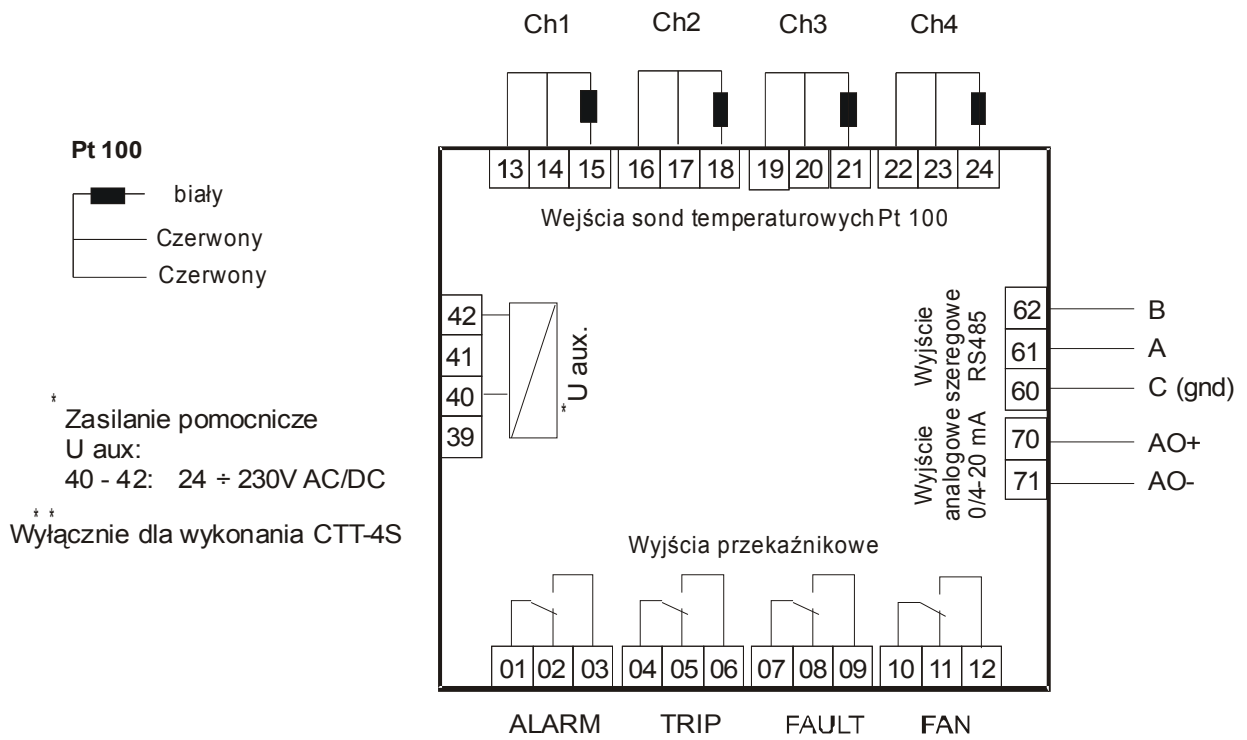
Ch1 Ch2 Ch3 Ch4

Pt 100

biały

Czerwony

Czerwony

13 14 15 16 17 18 19 20 21 22 23 24

Wejścia sond temperaturowych Pt 100

42
41
40
39

* U aux.

Wyjście szeregowe RS485

62 B
61 A
60 C (gnd)

Wyjście analogowe 0/4-20 mA

70 AO+
71 AO-

* Zasilanie pomocnicze U aux:
40 - 42: 24 ÷ 230V AC/DC

** Wyłącznie dla wykonania CTT-4S

Wyjścia przekaźnikowe

01 02 03 04 05 06 07 08 09 10 11 12

ALARM TRIP FAULT FAN